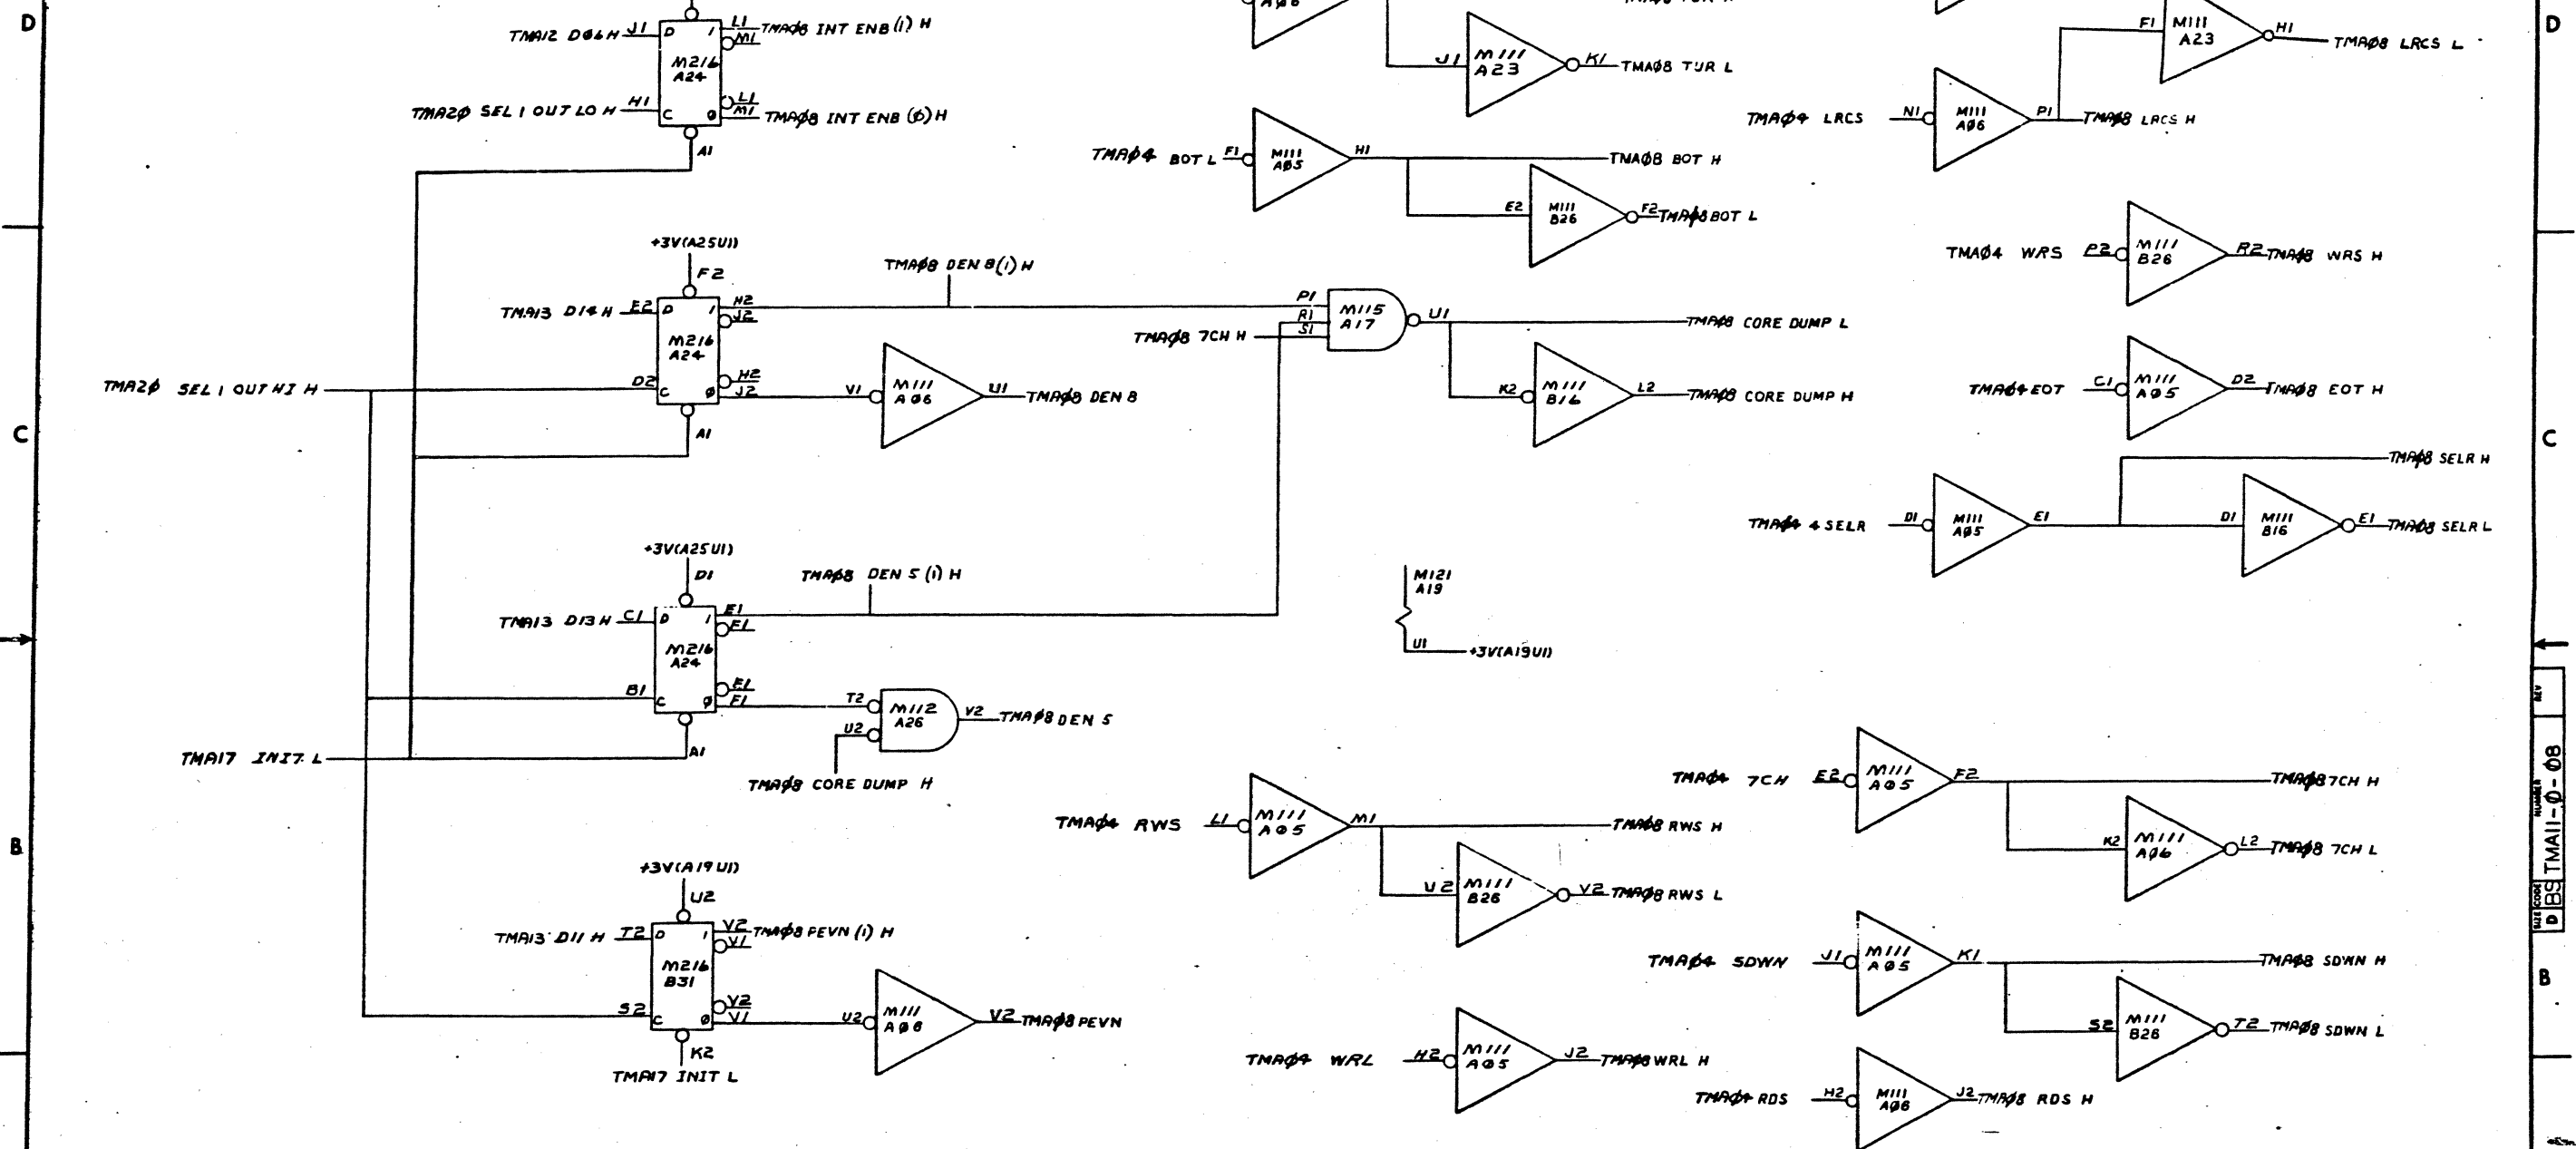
D

TMA12 D06H J1 D 1 L1 TMA08 INT ENB (1) H
M1
M216
A24
TMA20 SEL 1 OUT LO H H1 C 0 L1 M1 TMA08 INT ENB (0) H
A1

+3V(A25U1)
F2
TMA08 DEN 8(1) H
TMA13 D14H E2 D 1 H2 J2
M216
A24
D2 C 0 H2 J2
V1 M111 A06 U1 TMA08 DEN 8
A1

TMA20 SEL 1 OUT HI H

C

+3V(A25U1)
D1
TMA08 DEN 5 (1) H
TMA13 D13H C1 D 1 E1 F1
M216
A24
B1 C 0 E1 F1
A1
T2 M112 A26 V2 TMA08 DEN 5
U2
TMA08 CORE DUMP H

TMA17 INIT L

B

+3V(A19U1)
U2
TMA13 D11 H T2 D 1 V2 V1 TMA08 PEVN (1) H
M216
B31
S2 C 0 V2 V1
K2
TMA17 INIT L
U2 M111 A06 V2 TMA08 PEVN

A06
J1 M111 A23 K1 TMA08 TUR L
TMA04 BOT L F1 M111 A05 H1 TMA08 BOT H
E2 M111 B26 F2 TMA08 BOT L

P1
R1
S1
M115 A17 U1 TMA08 CORE DUMP L
TMA08 7CH H
K2 M111 B16 L2 TMA08 CORE DUMP H

M121
A19
U1 +3V(A19U1)

TMA04 RWS L1 M111 A05 M1 TMA08 RWS H
V2 M111 B26 V2 TMA08 RWS L

TMA04 WRL H2 M111 A05 J2 TMA08 WRL H

F1 M111 A23 H1 TMA08 LRCS L
TMA04 LRCS N1 M111 A06 P1 TMA08 LRCS H
TMA04 WRS P2 M111 B26 R2 TMA08 WRS H
TMA04 EOT C1 M111 A05 D2 TMA08 EOT H
TMA08 SELR H
TMA04 4 SELR D1 M111 A05 E1
D1 M111 B16 E1 TMA08 SELR L

TMA04 7CH E2 M111 A05 F2 TMA08 7CH H
K2 M111 A06 L2 TMA08 7CH L
TMA04 SDWN J1 M111 A05 K1 TMA08 SDWN H
S2 M111 B26 T2 TMA08 SDWN L
TMA04 RDS H2 M111 A06 J2 TMA08 RDS H

D
C
B

SIZE D CODE BS NUMBER TMA11-0-08 REV